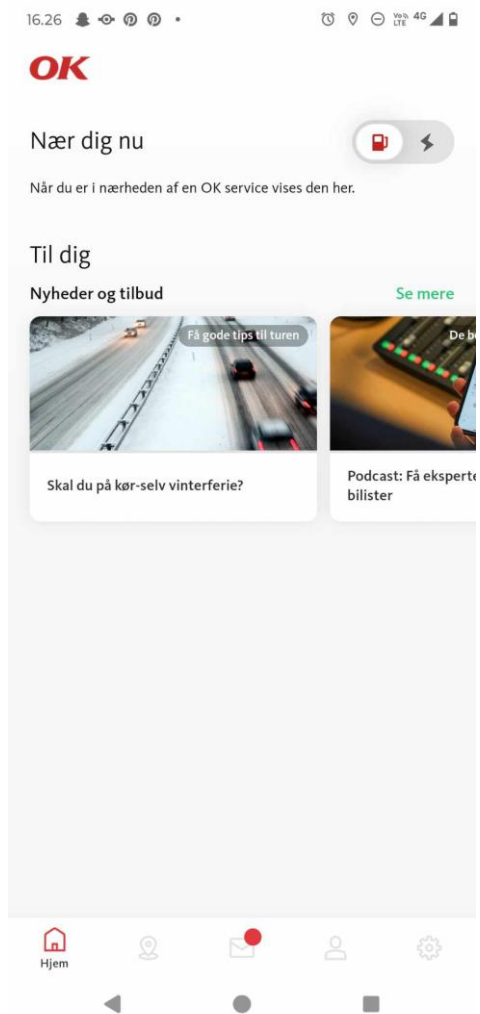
16.26

Vo LTE 4G

OK

Nær dig nu

Når du er i nærheden af en OK service vises den her.

Til dig

Nyheder og tilbud

Se mere

Få gode tips til turen

Skal du på kør-selv vinterferie?

De b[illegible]

Podcast: Få eksperte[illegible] bilister

Hjem